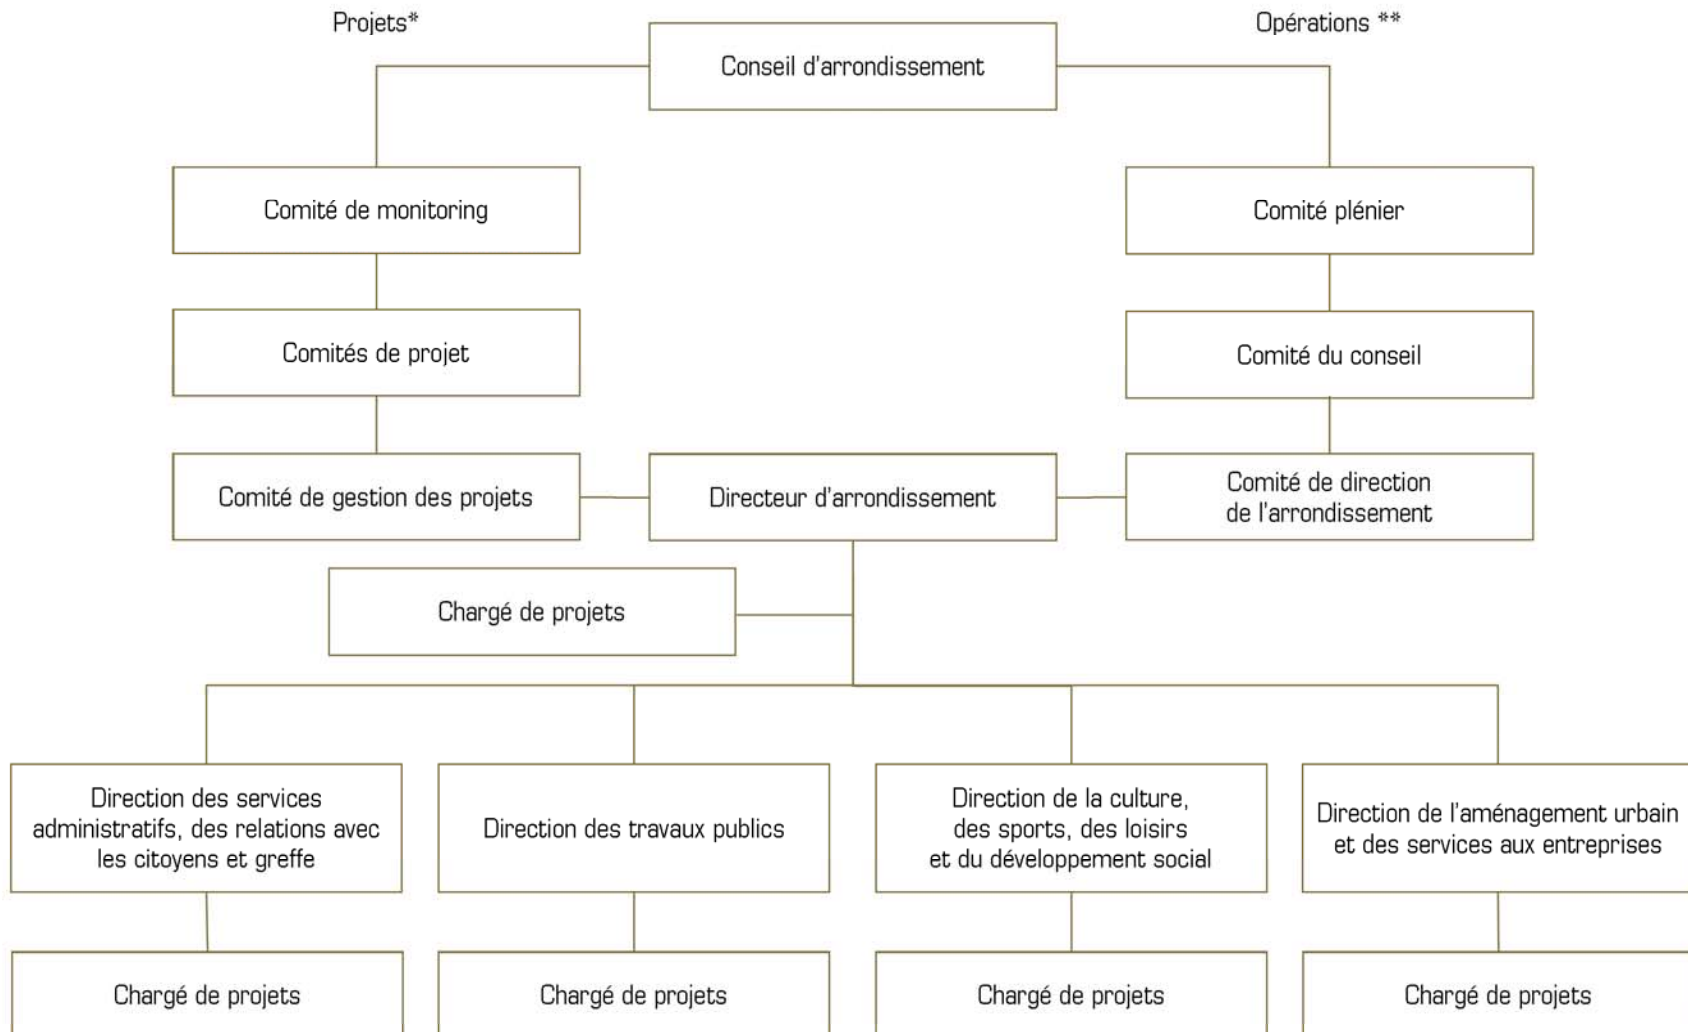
Projets*

Conseil d'arrondissement

Opérations **

Comité de monitoring

Comité plénier

Comités de projet

Comité du conseil

Comité de gestion des projets

Directeur d'arrondissement

Comité de direction de l'arrondissement

Chargé de projets

Direction des services administratifs, des relations avec les citoyens et greffe

Direction des travaux publics

Direction de la culture, des sports, des loisirs et du développement social

Direction de l'aménagement urbain et des services aux entreprises

Chargé de projets

Chargé de projets

Chargé de projets

Chargé de projets